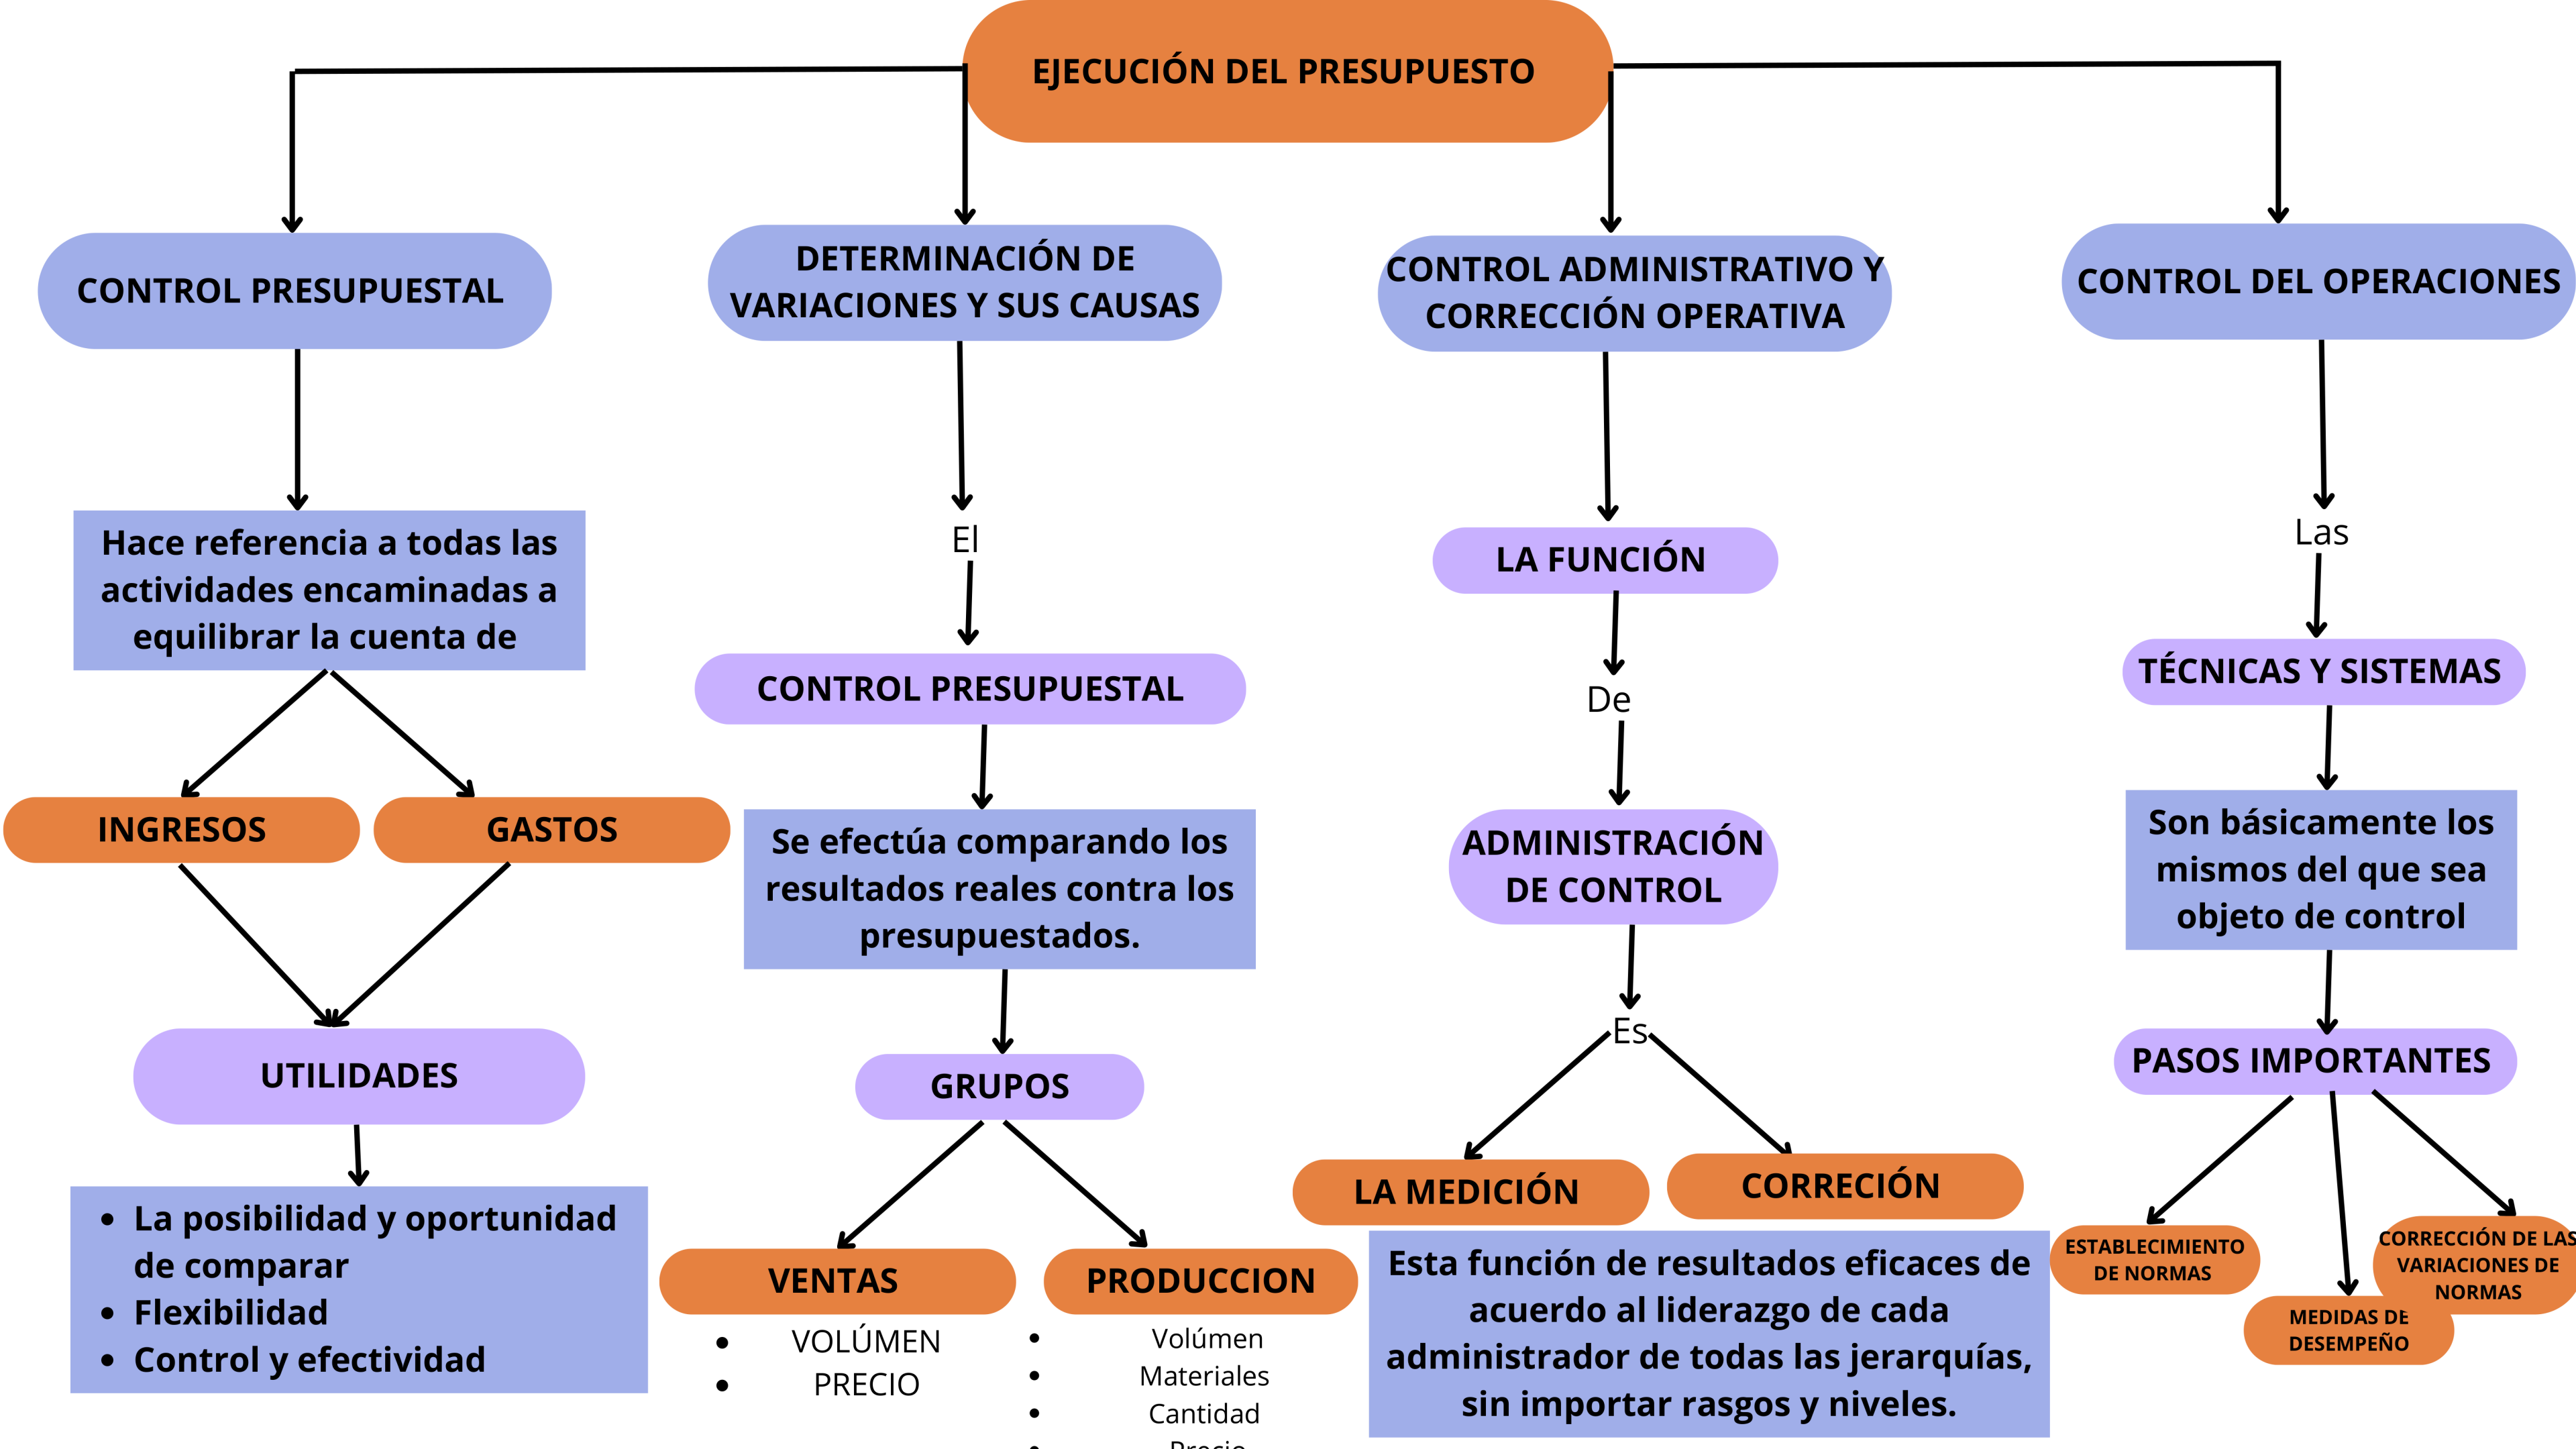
EJECUCIÓN DEL PRESUPUESTO

CONTROL PRESUPUESTAL

Hace referencia a todas las actividades encaminadas a equilibrar la cuenta de

INGRESOS

GASTOS

UTILIDADES

- La posibilidad y oportunidad de comparar
- Flexibilidad
- Control y efectividad

DETERMINACIÓN DE VARIACIONES Y SUS CAUSAS

El

CONTROL PRESUPUESTAL

Se efectúa comparando los resultados reales contra los presupuestados.

GRUPOS

VENTAS

- VOLÚMEN
- PRECIO

PRODUCCION

- Volúmen
- Materiales
- Cantidad
- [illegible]

CONTROL ADMINISTRATIVO Y CORRECCIÓN OPERATIVA

LA FUNCIÓN

De

ADMINISTRACIÓN DE CONTROL

Es

LA MEDICIÓN

CORRECIÓN

Esta función de resultados eficaces de acuerdo al liderazgo de cada administrador de todas las jerarquías, sin importar rasgos y niveles.

CONTROL DEL OPERACIONES

Las

TÉCNICAS Y SISTEMAS

Son básicamente los mismos del que sea objeto de control

PASOS IMPORTANTES

ESTABLECIMIENTO DE NORMAS

MEDIDAS DE DESEMPEÑO

CORRECCIÓN DE LAS VARIACIONES DE NORMAS